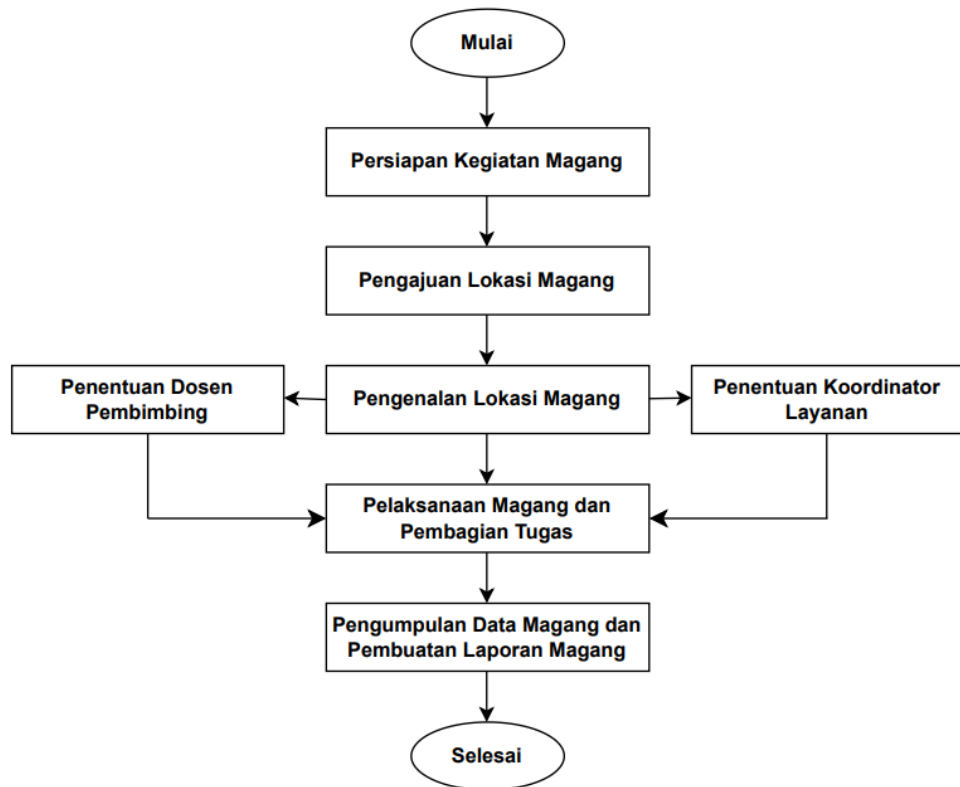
Mulai

Persiapan Kegiatan Magang

Pengajuan Lokasi Magang

Penentuan Dosen Pembimbing

Pengenalan Lokasi Magang

Penentuan Koordinator Layanan

Pelaksanaan Magang dan Pembagian Tugas

Pengumpulan Data Magang dan Pembuatan Laporan Magang

Selesai